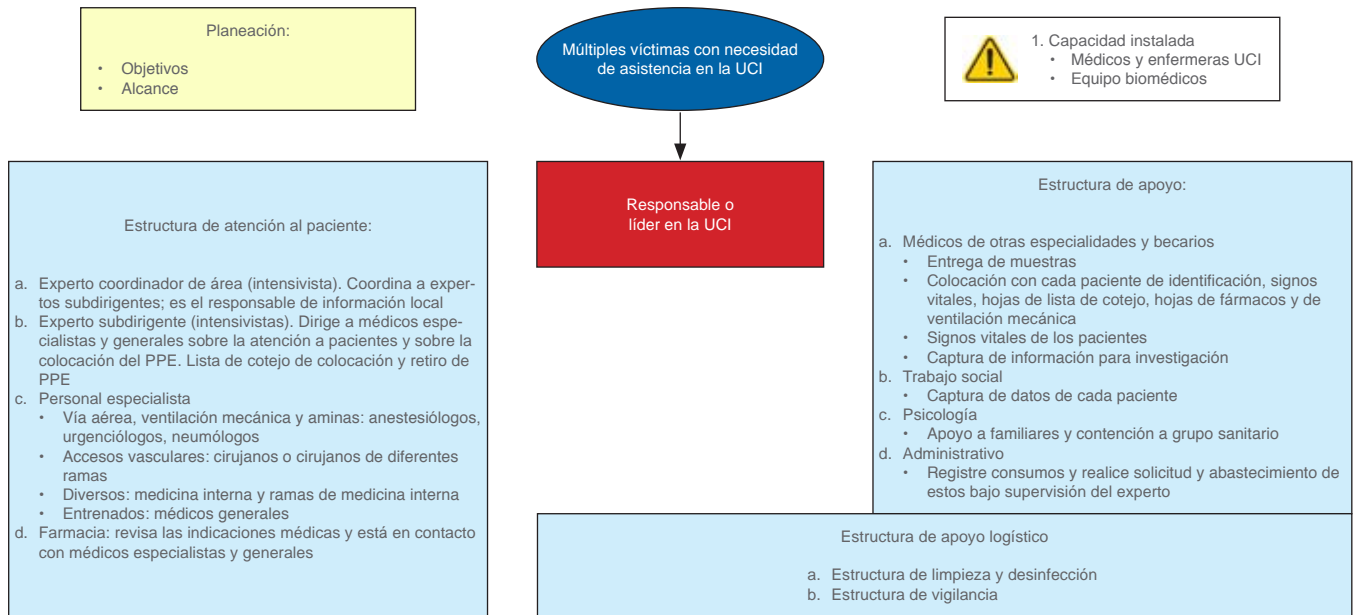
Planeación:

- Objetivos
- Alcance

Múltiples víctimas con necesidad de asistencia en la UCI

1. Capacidad instalada
- Médicos y enfermeras UCI
- Equipo biomédicos

Estructura de atención al paciente:

a. Experto coordinador de área (intensivista). Coordina a expertos subdirigentes; es el responsable de información local
b. Experto subdirigente (intensivistas). Dirige a médicos especialistas y generales sobre la atención a pacientes y sobre la colocación del PPE. Lista de cotejo de colocación y retiro de PPE
c. Personal especialista
- Vía aérea, ventilación mecánica y aminas: anestesiólogos, urgenciólogos, neumólogos
- Accesos vasculares: cirujanos o cirujanos de diferentes ramas
- Diversos: medicina interna y ramas de medicina interna
- Entrenados: médicos generales
d. Farmacia: revisa las indicaciones médicas y está en contacto con médicos especialistas y generales

Responsable o líder en la UCI

Estructura de apoyo:

a. Médicos de otras especialidades y becarios
- Entrega de muestras
- Colocación con cada paciente de identificación, signos vitales, hojas de lista de cotejo, hojas de fármacos y de ventilación mecánica
- Signos vitales de los pacientes
- Captura de información para investigación
b. Trabajo social
- Captura de datos de cada paciente
c. Psicología
- Apoyo a familiares y contención a grupo sanitario
d. Administrativo
- Registre consumos y realice solicitud y abastecimiento de estos bajo supervisión del experto

Estructura de apoyo logístico

a. Estructura de limpieza y desinfección
b. Estructura de vigilancia